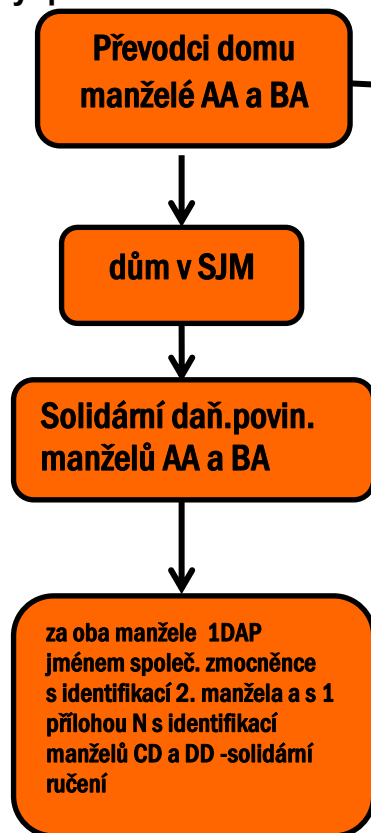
Převodci domu manželé AA a BA

dům v SJM

Solidární daň.povin. manželů AA a BA

za oba manžele 1DAP jménem společ. zmocněnce s identifikací 2. manžela a s 1 přílohou N s identifikací manželů CD a DD -solidární ručení